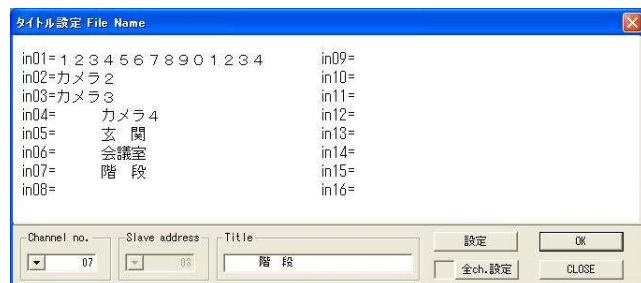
タイトル設定 File Name

in01=12345678901234
in02=カメラ2
in03=カメラ3
in04= カメラ4
in05= 玄 関
in06= 会議室
in07= 階 段
in08=

in09=
in10=
in11=
in12=
in13=
in14=
in15=
in16=

Channel no.
07

Slave address
03

Title
階 段

設定
全ch.設定

OK
CLOSE